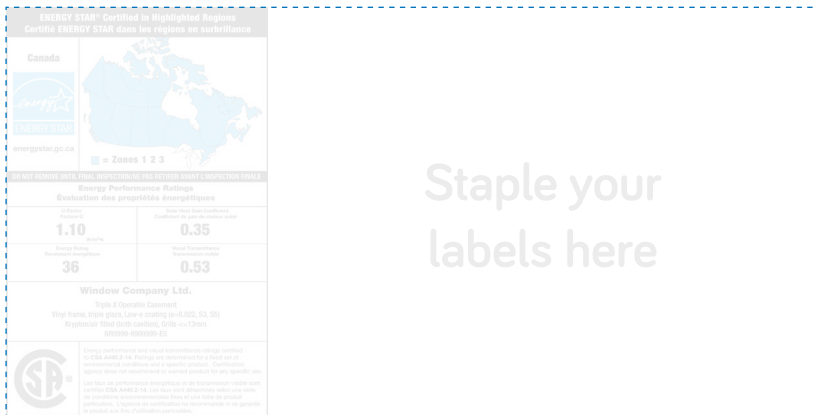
ENERGY STAR® Certified in Highlighted Regions
Certifié ENERGY STAR dans les régions en surbrillance

Canada

energystar.gc.ca

= Zones 1 2 3

DO NOT REMOVE UNTIL FINAL INSPECTION/NE PAS RETIRER AVANT L'INSPECTION FINALE

Energy Performance Ratings
Évaluation des propriétés énergétiques

U-Factor
Facteur-U
1.10

Solar Heat Gain Coefficient
Coefficient de gain de chaleur solaire
0.35

Energy Rating
Rendement énergétique
36

Visual Transmittance
Transmission visible
0.53

Window Company Ltd.

Triple X Operable Casement
Vinyl frame, triple glass, Low-e coating (e=0.022, S3, S5)
Krypton/air filled (both cavities), Grills <=13mm
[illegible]

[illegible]

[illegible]

Staple your labels here